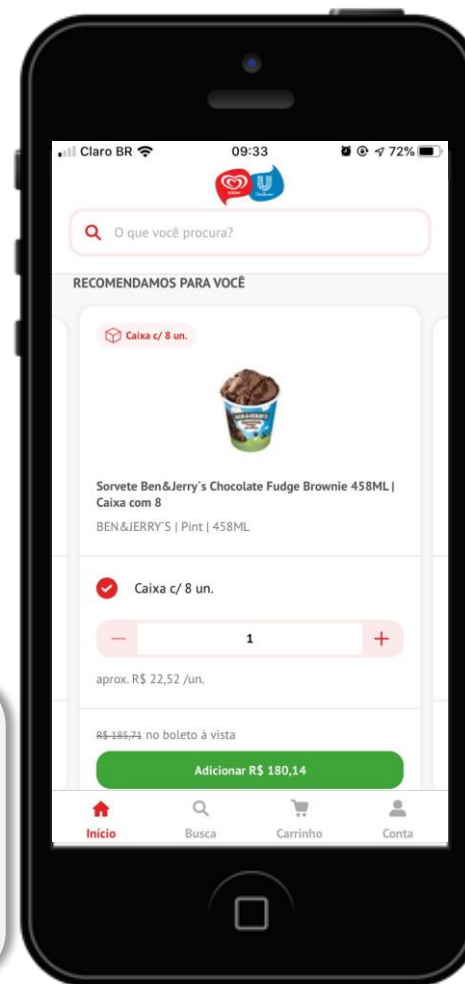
Claro BR 09:33 72%

O que você procura?

RECOMENDAMOS PARA VOCÊ

Caixa c/ 8 un.

Sorvete Ben&Jerry´s Chocolate Fudge Brownie 458ML | Caixa com 8

BEN&JERRY'S | Pint | 458ML

Caixa c/ 8 un.

—
1
+

aprox. R$ 22,52 /un.

R$ 185,71 no boleto à vista

Adicionar R$ 180,14

Início Busca Carrinho Conta